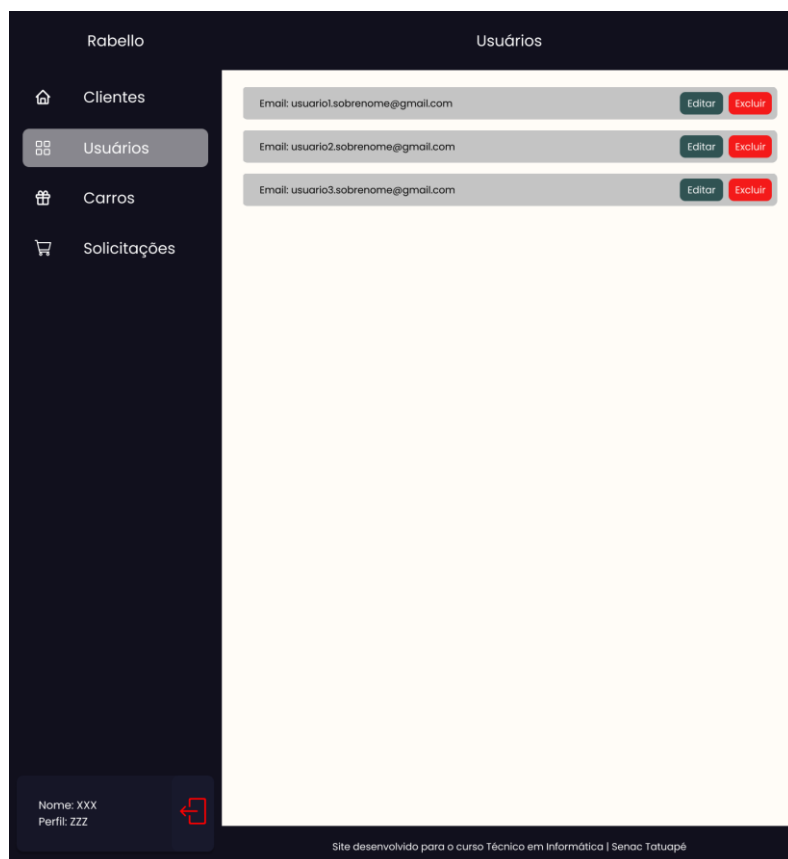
Rabello

Usuários

Clientes

Usuários

Carros

Solicitações

Email: usuario1.sobrenome@gmail.com Editar Excluir

Email: usuario2.sobrenome@gmail.com Editar Excluir

Email: usuario3.sobrenome@gmail.com Editar Excluir

Nome: XXX
Perfil: ZZZ

Site desenvolvido para o curso Técnico em Informática | Senac Tatuapé